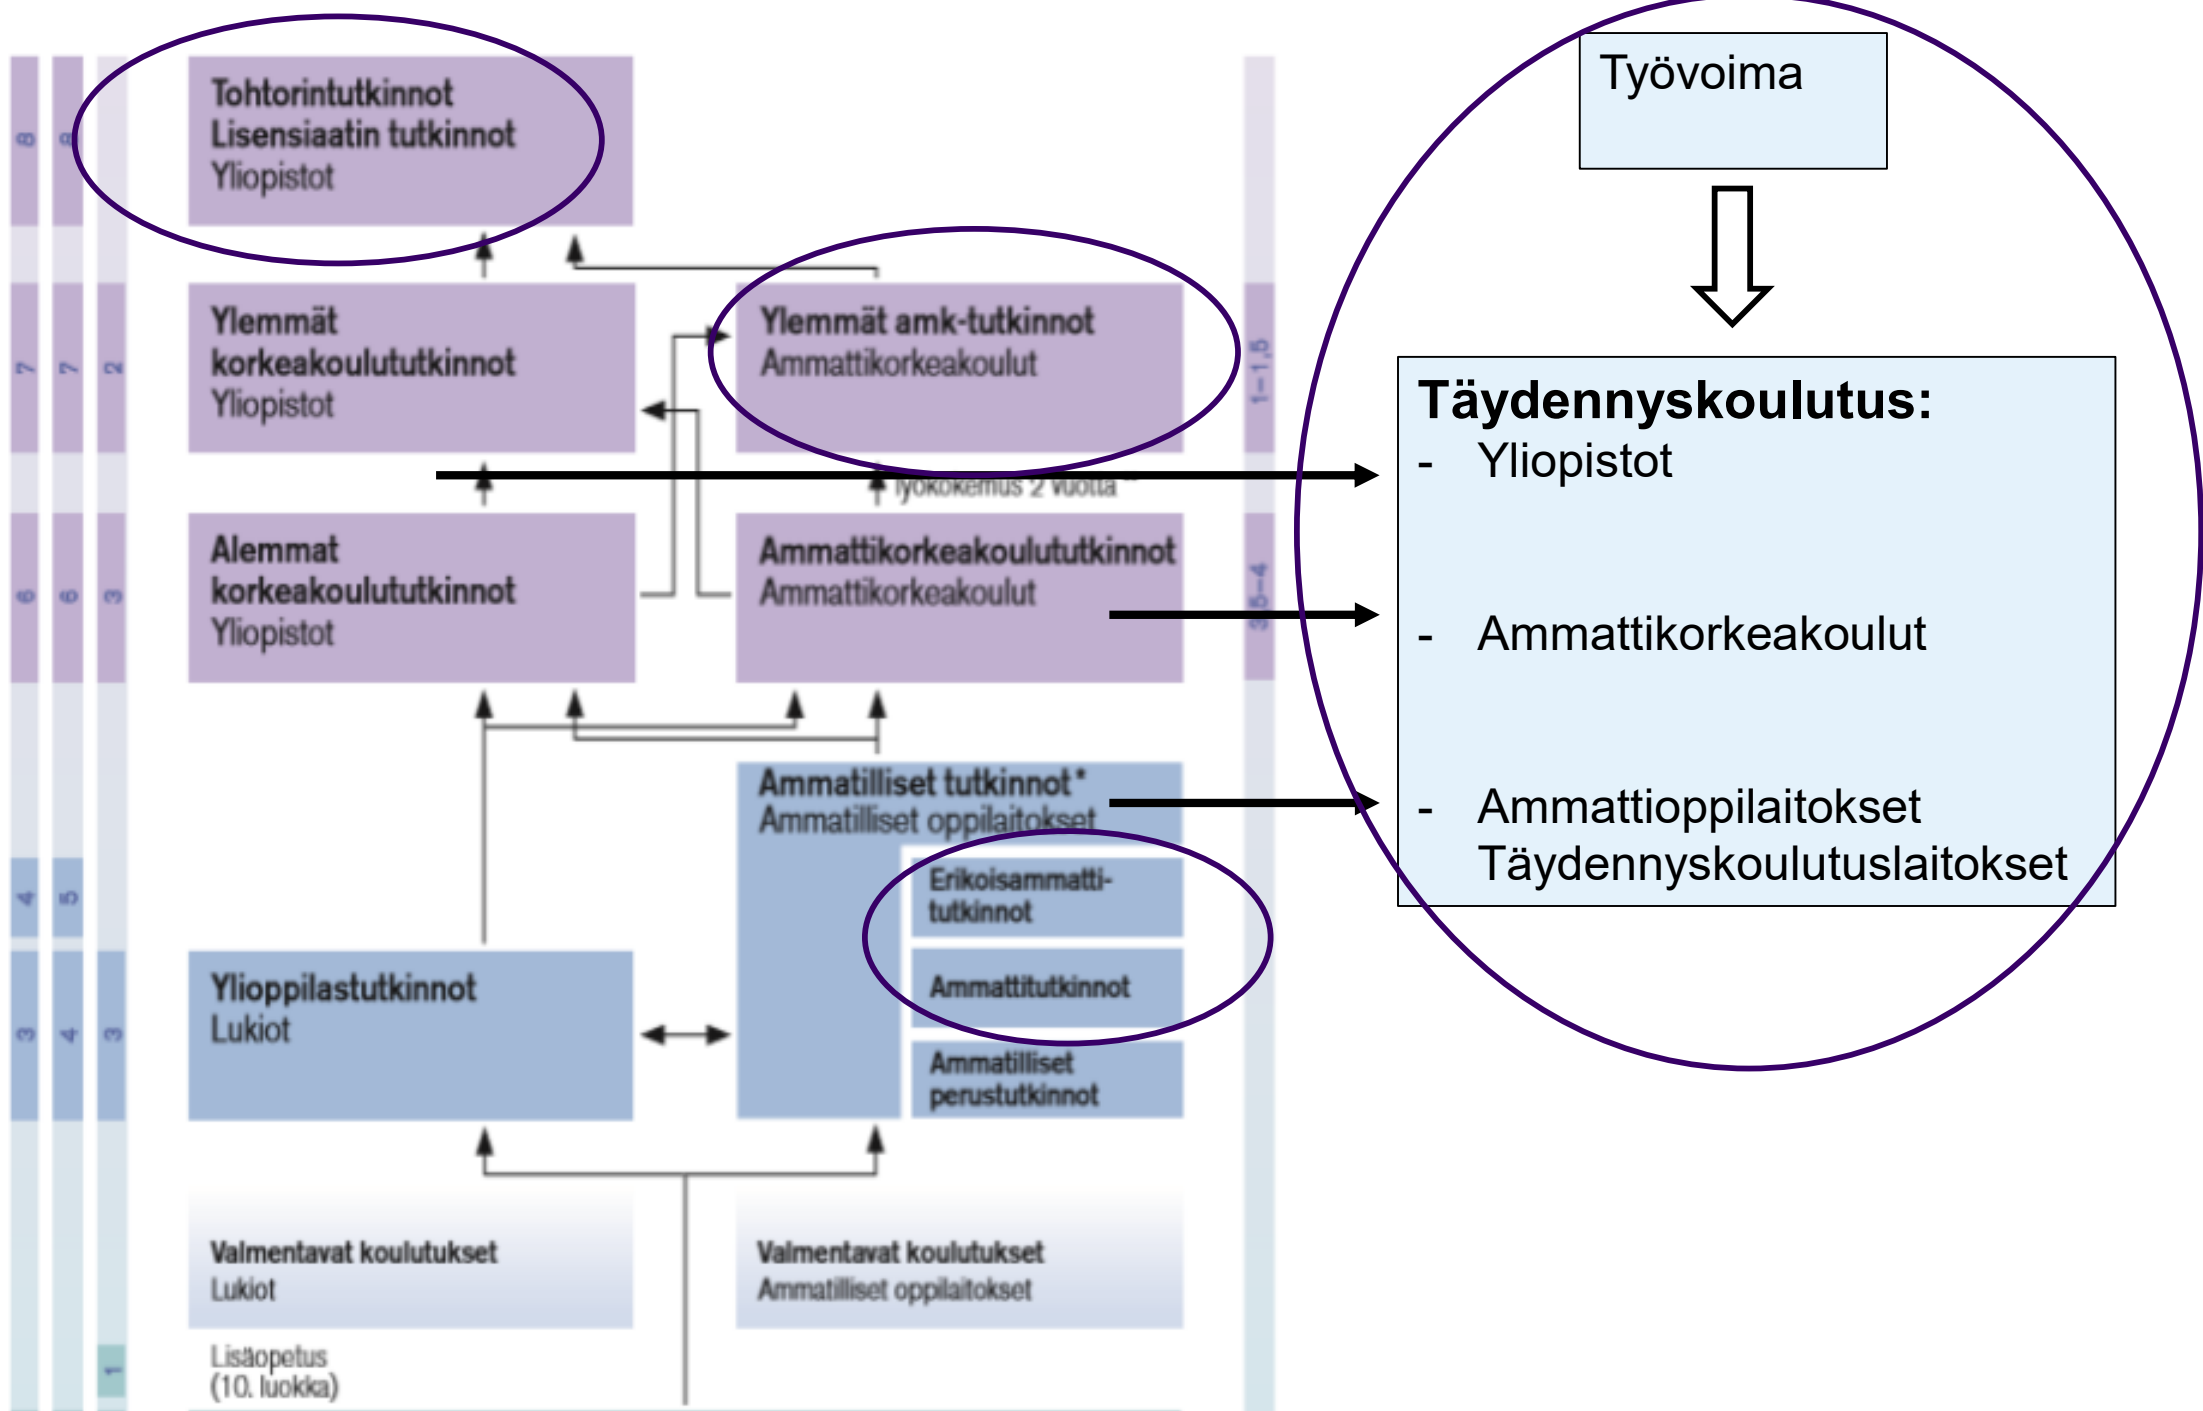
Tohtorintutkinnot
Lisensiaatin tutkinnot
Yliopistot

Ylemmät korkeakoulututkinnot
Yliopistot

Ylemmät amk-tutkinnot
Ammattikorkeakoulut

Työkokemus 2 vuotta

Alemmat korkeakoulututkinnot
Yliopistot

Ammattikorkeakoulututkinnot
Ammattikorkeakoulut

Ammatilliset tutkinnot*
Ammatilliset oppilaitokset

Erikoisammattitutkinnot

Ammattitutkinnot

Ammatilliset perustutkinnot

Ylioppilastutkinnot
Lukiot

Valmentavat koulutukset
Lukiot

Valmentavat koulutukset
Ammatilliset oppilaitokset

Lisäopetus
(10. luokka)

8 8
7 7 2
6 6 3
4 5
3 4 3
1
1–1,5
3,5–4

Työvoima

Täydennyskoulutus:
- Yliopistot
- Ammattikorkeakoulut
- Ammattioppilaitokset
Täydennyskoulutuslaitokset